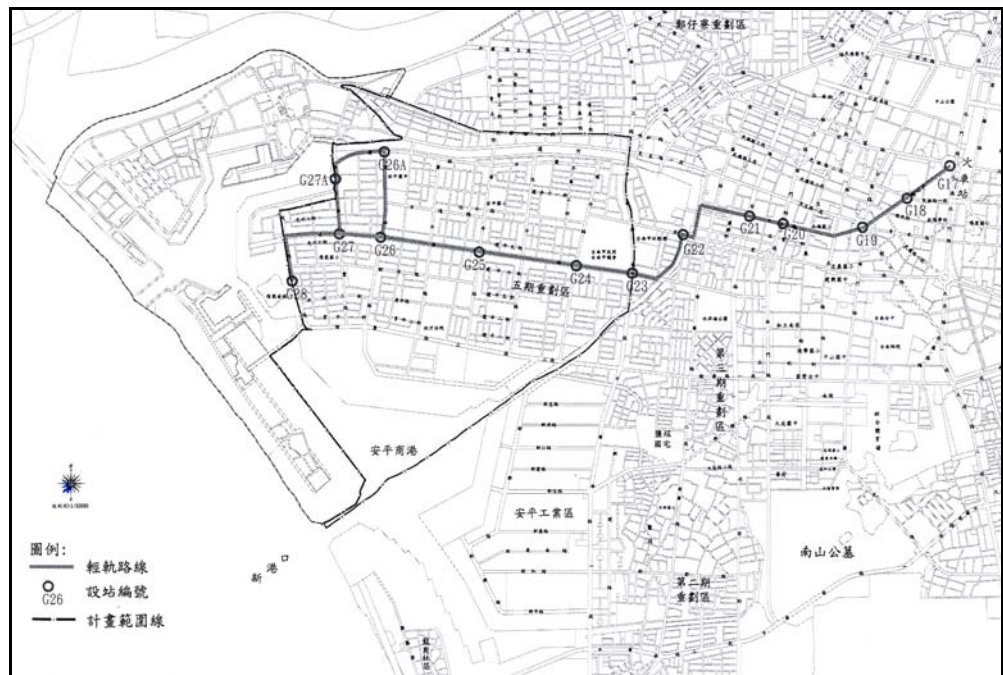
鄭仔寮重劃區

火車站

G17

G18

G19

G20

G21

G22

G23

G24

G25

G26

G26A

G27

G27A

G28

五期重劃區

第三期重劃區

安平商港

安平工業區

南山公墓

第二期重劃區

新港口

圖例:
輕軌路線
設站編號
G26
計畫範圍線